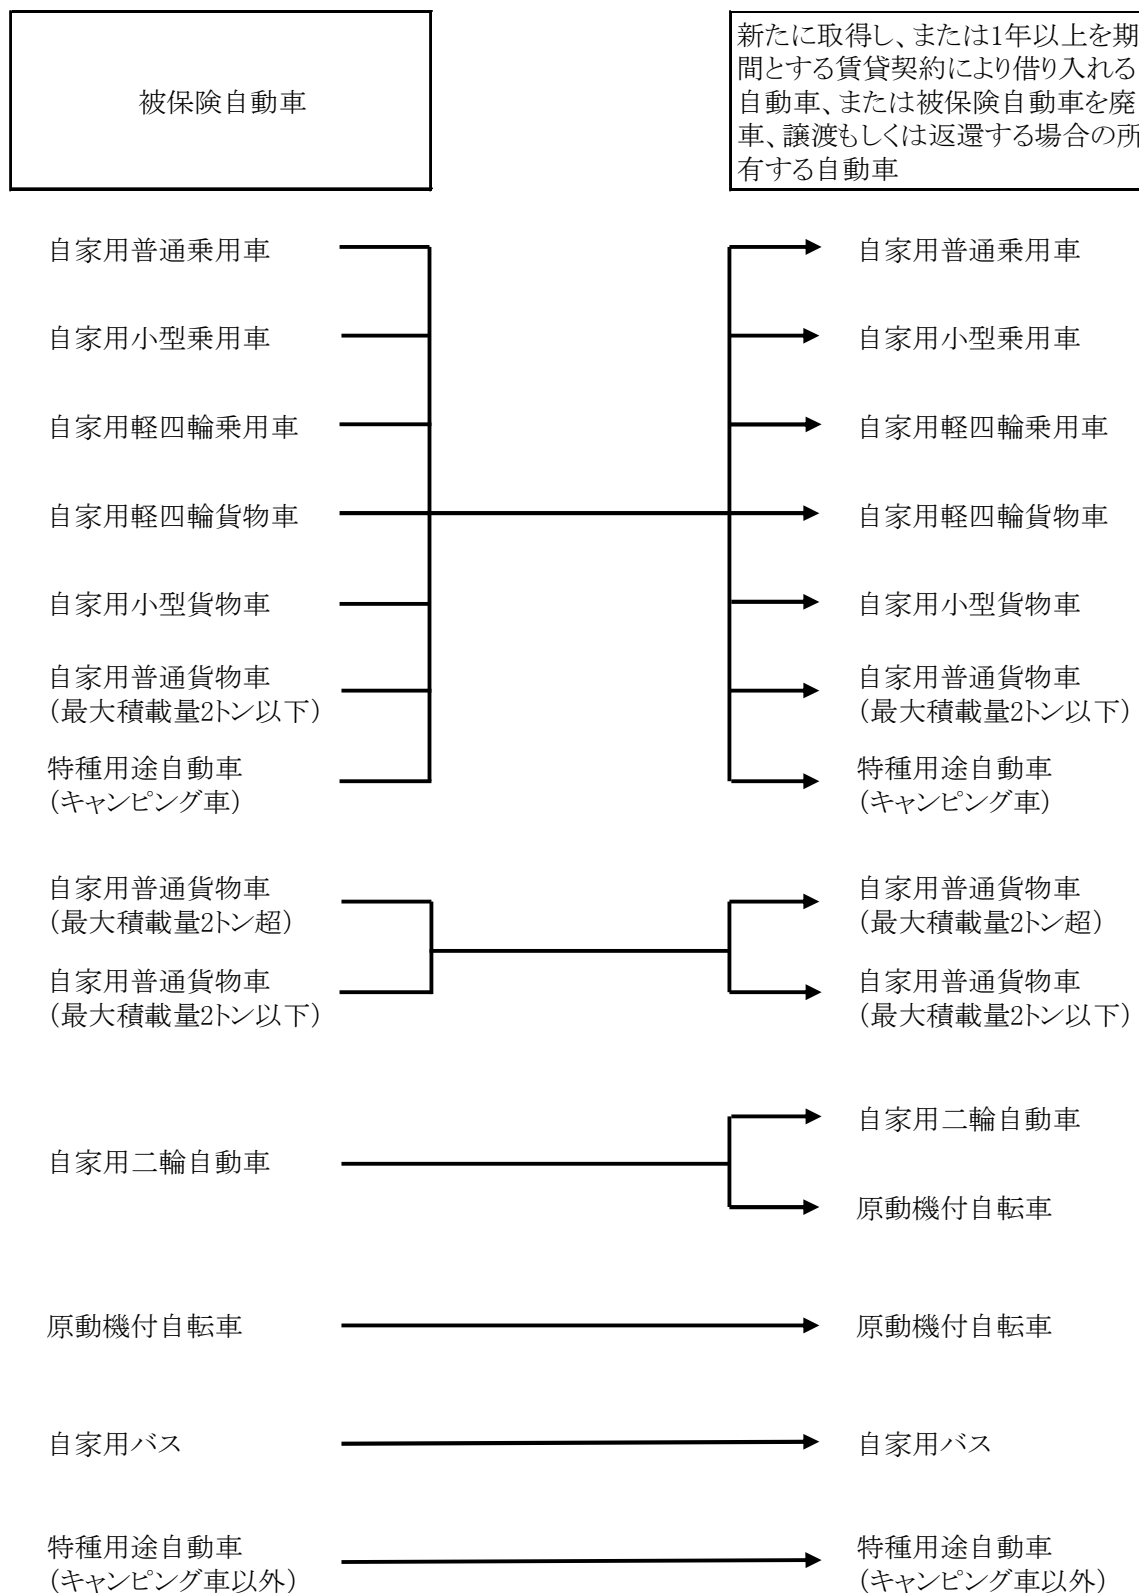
被保険自動車

新たに取得し、または1年以上を期間とする賃貸契約により借り入れる自動車、または被保険自動車を廃車、譲渡もしくは返還する場合の所有する自動車

自家用普通乗用車
自家用小型乗用車
自家用軽四輪乗用車
自家用軽四輪貨物車
自家用小型貨物車
自家用普通貨物車
(最大積載量2トン以下)
特種用途自動車
(キャンピング車)

自家用普通乗用車
自家用小型乗用車
自家用軽四輪乗用車
自家用軽四輪貨物車
自家用小型貨物車
自家用普通貨物車
(最大積載量2トン以下)
特種用途自動車
(キャンピング車)

自家用普通貨物車
(最大積載量2トン超)
自家用普通貨物車
(最大積載量2トン以下)

自家用普通貨物車
(最大積載量2トン超)
自家用普通貨物車
(最大積載量2トン以下)

自家用二輪自動車

自家用二輪自動車
原動機付自転車

原動機付自転車

原動機付自転車

自家用バス

自家用バス

特種用途自動車
(キャンピング車以外)

特種用途自動車
(キャンピング車以外)